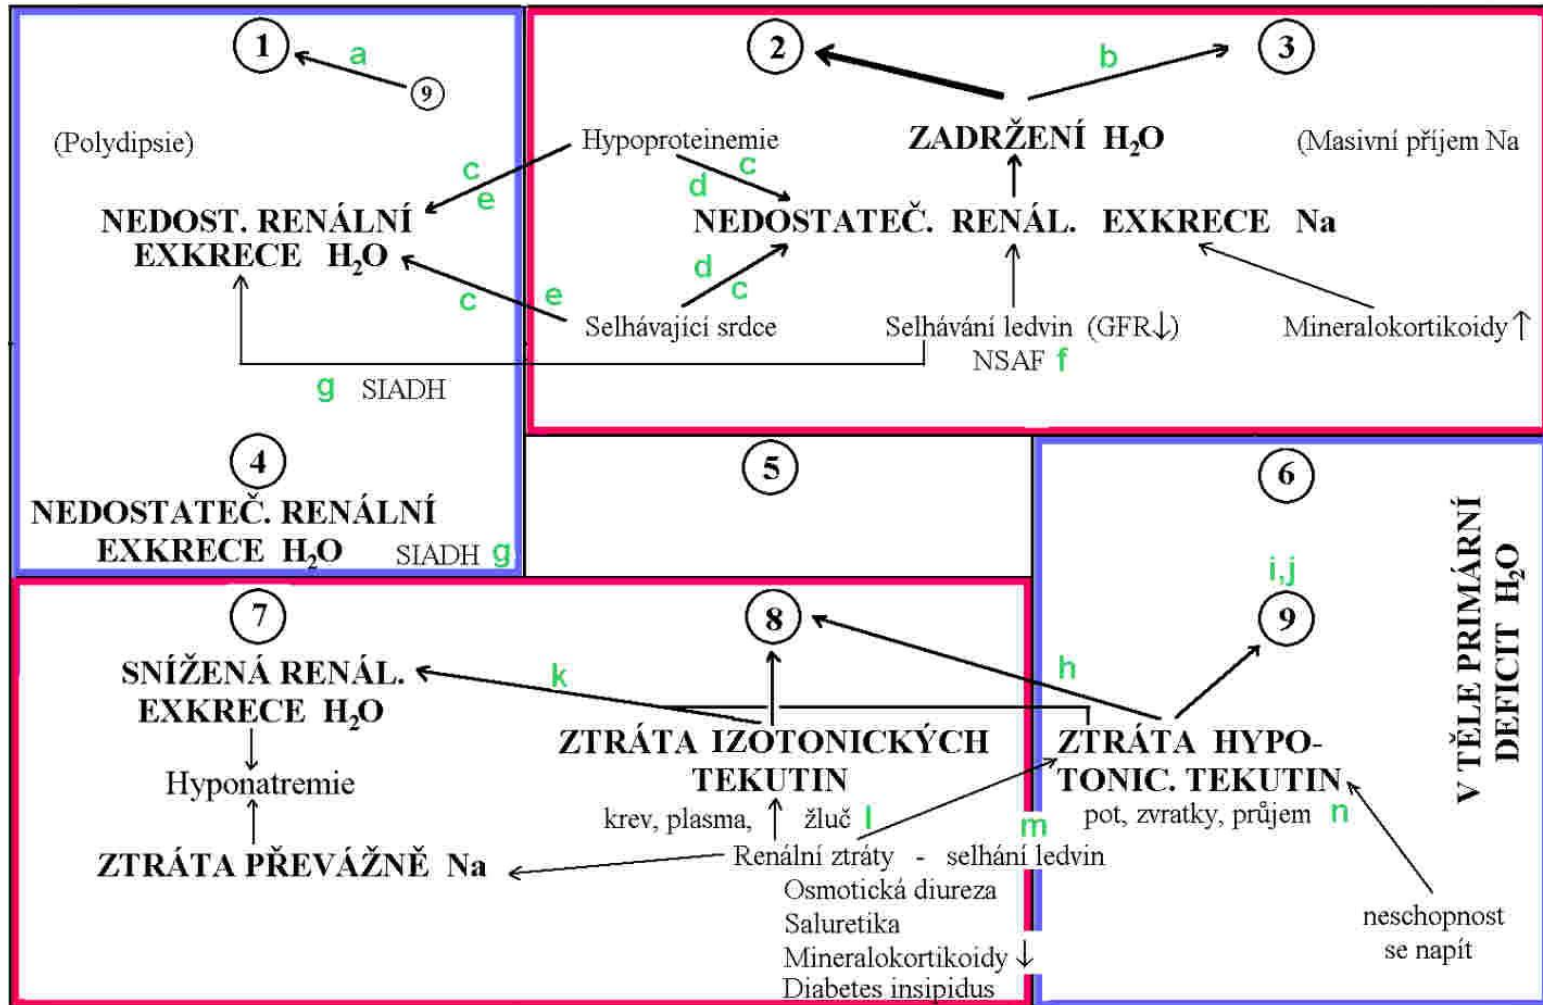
1
a
9
(Polydipsie)
c
e
NEDOST. RENÁLNÍ EXKRECE $H_2O$
c
e

2
b
3
Hypoproteinemie
c
d
ZADRŽENÍ $H_2O$
(Masivní příjem Na
NEDOSTATEČ. RENÁL. EXKRECE Na
d
c
Selhávající srdce
Selhávání ledvin (GFR↓)
NSAF f
Mineralokortikoidy↑
g SIADH

4
NEDOSTATEČ. RENÁLNÍ EXKRECE $H_2O$
SIADH g

5

6
i,j
9
V TĚLE PRIMÁRNÍ DEFICIT $H_2O$

7
SNÍŽENÁ RENÁL. EXKRECE $H_2O$
Hyponatremie
ZTRÁTA PŘEVÁŽNĚ Na

8
k
h
ZTRÁTA IZOTONICKÝCH TEKUTIN
krev, plasma, ↑ žluč l
m
ZTRÁTA HYPOTONIC. TEKUTIN
pot, zvratky, průjem n
Renální ztráty - selhání ledvin
Osmotická diureza
Saluretika
Mineralokortikoidy↓
Diabetes insipidus
neschopnost se napít